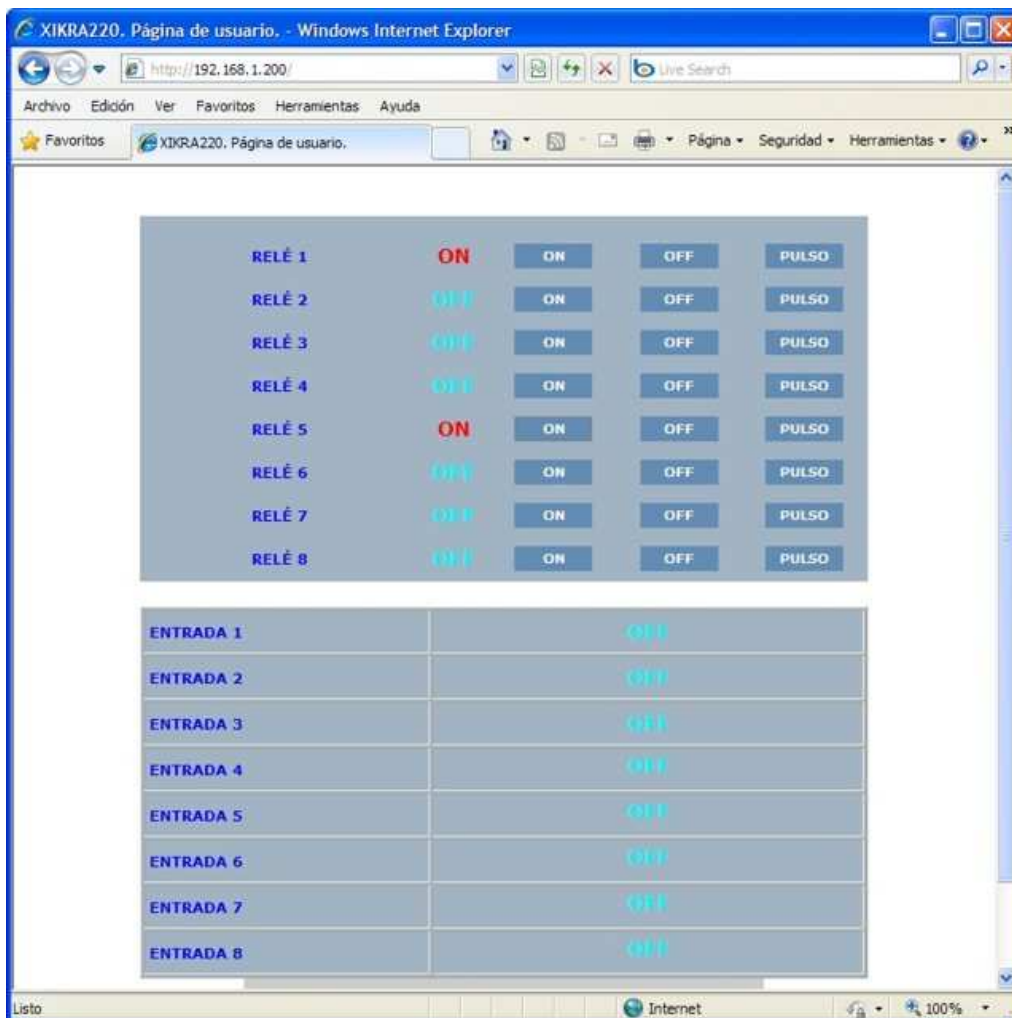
XIKRA220. Página de usuario. - Windows Internet Explorer

http://192.168.1.200/

Live Search

Archivo Edición Ver Favoritos Herramientas Ayuda

Favoritos XIKRA220. Página de usuario.

Página • Seguridad • Herramientas •

| | | | | |
|---|---|---|---|---|
| RELÉ 1 | ON | ON | OFF | PULSO |
| RELÉ 2 | OFF | ON | OFF | PULSO |
| RELÉ 3 | OFF | ON | OFF | PULSO |
| RELÉ 4 | OFF | ON | OFF | PULSO |
| RELÉ 5 | ON | ON | OFF | PULSO |
| RELÉ 6 | OFF | ON | OFF | PULSO |
| RELÉ 7 | OFF | ON | OFF | PULSO |
| RELÉ 8 | OFF | ON | OFF | PULSO |

| | |
|---|---|
| ENTRADA 1 | OFF |
| ENTRADA 2 | OFF |
| ENTRADA 3 | OFF |
| ENTRADA 4 | OFF |
| ENTRADA 5 | OFF |
| ENTRADA 6 | OFF |
| ENTRADA 7 | OFF |
| ENTRADA 8 | OFF |

Listo

Internet

100%